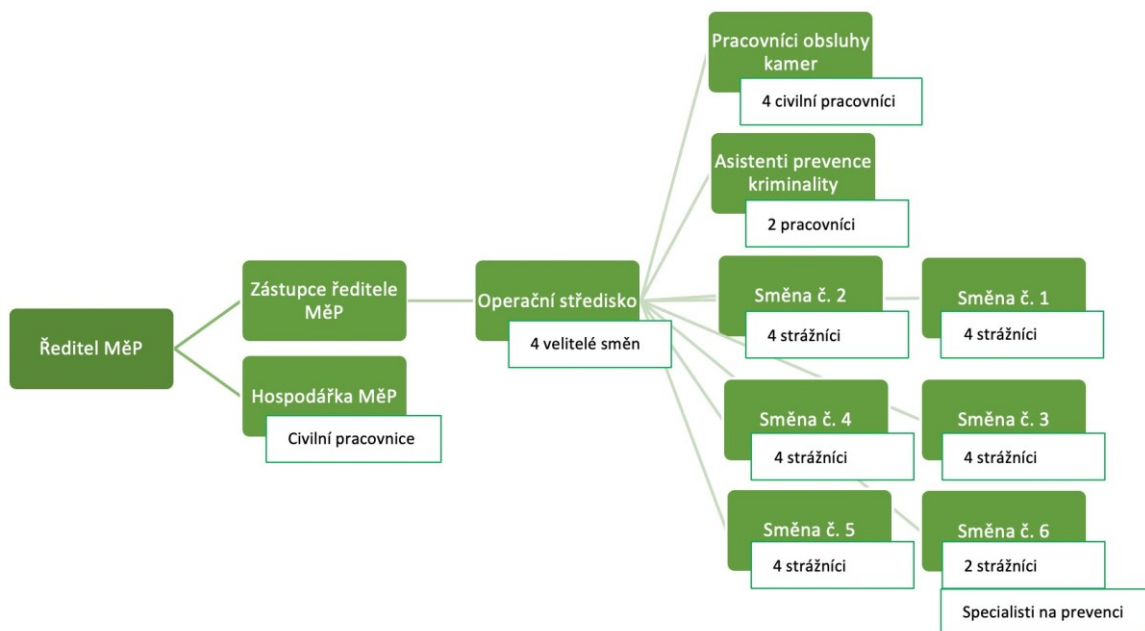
Ředitel MěP

Zástupce ředitele MěP

Hospodářka MěP

Civilní pracovnice

Operační středisko

4 velitelé směn

Pracovníci obsluhy kamer

4 civilní pracovníci

Asistenti prevence kriminality

2 pracovníci

Směna č. 2

4 strážníci

Směna č. 1

4 strážníci

Směna č. 4

4 strážníci

Směna č. 3

4 strážníci

Směna č. 5

4 strážníci

Směna č. 6

2 strážníci

Specialisti na prevenci